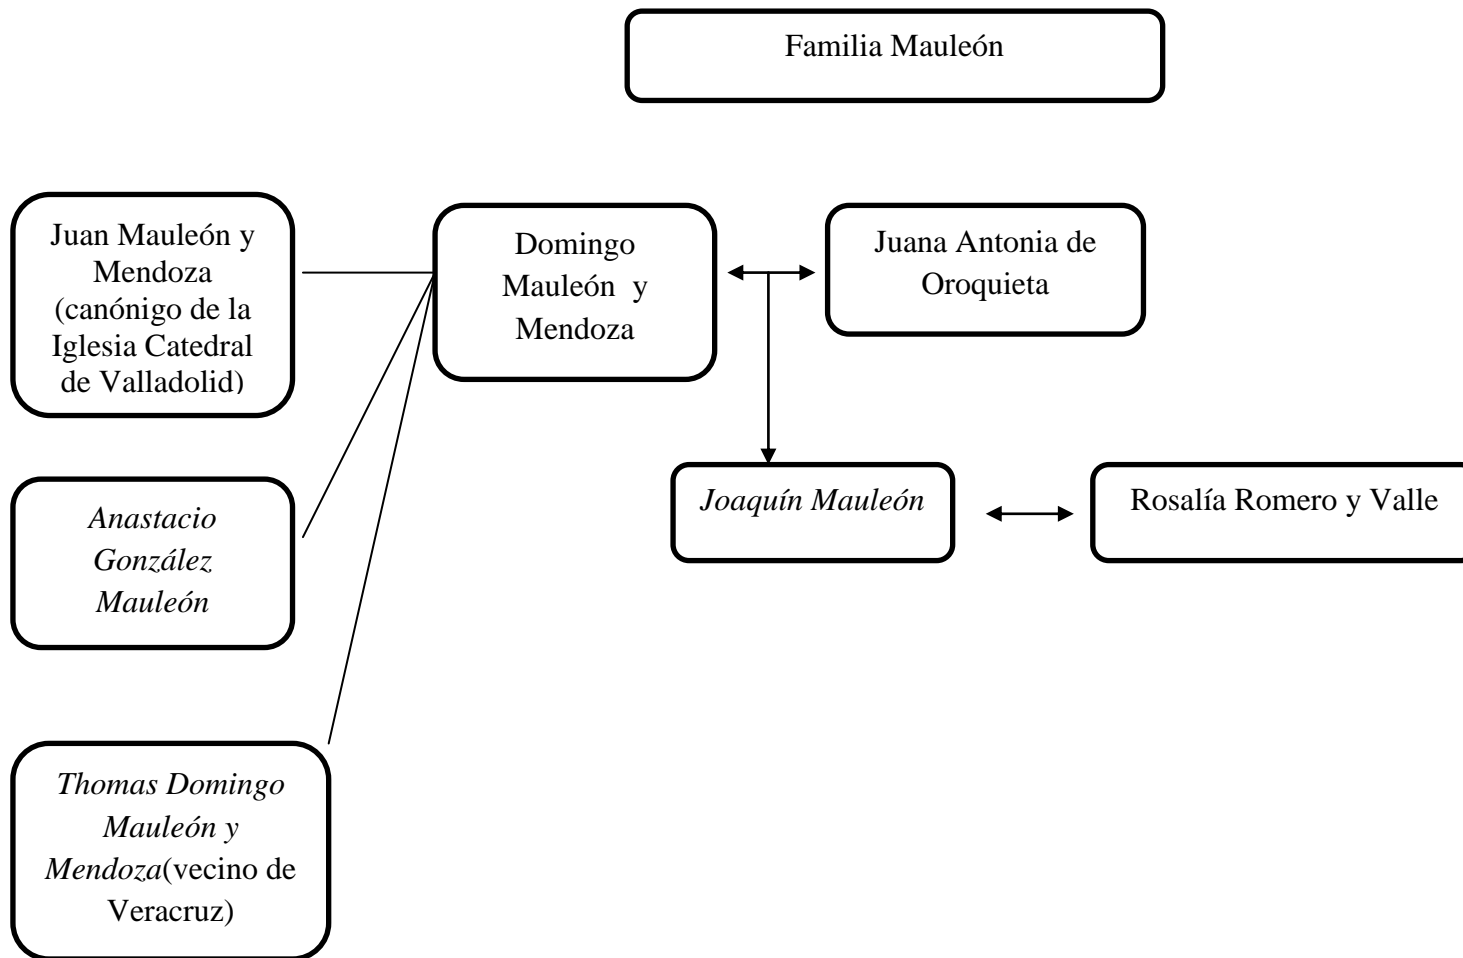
Familia Mauleón

Juan Mauleón y Mendoza (canónigo de la Iglesia Catedral de Valladolid)

Domingo Mauleón y Mendoza

Juana Antonia de Oroquieta

Anastacio González Mauleón

Joaquín Mauleón

Rosalía Romero y Valle

Thomas Domingo Mauleón y Mendoza(vecino de Veracruz)